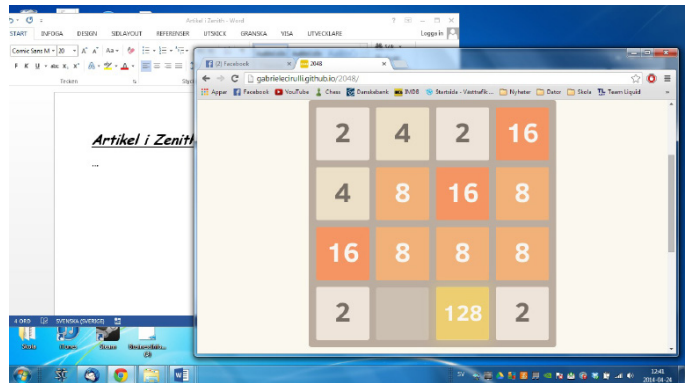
Artikel i Zenith - Word
? – □ ×
START INFOGA DESIGN SIDLAYOUT REFERENSER UTSKICK GRANSKA VISA UTVECKLARE Logga in
Comic Sans M 20 A A Aa
F K U abc x, x²
Tecken Styl

Artikel i Zenith
...

4 ORD SVENSKA (SVERIGE)

(2) Facebook × 2048 ×
gabrielecirulli.github.io/2048/
Appar Facebook YouTube Chess Dansbebank IMDB Startsida - Västtrafik Nyheter Dator Skola Team Liquid

| 2 | 4 | 2 | 16 |
|---|---|---|---|
| 4 | 8 | 16 | 8 |
| 16 | 8 | 8 | 8 |
| 2 | | 128 | 2 |

SV
12:41
2014-04-24